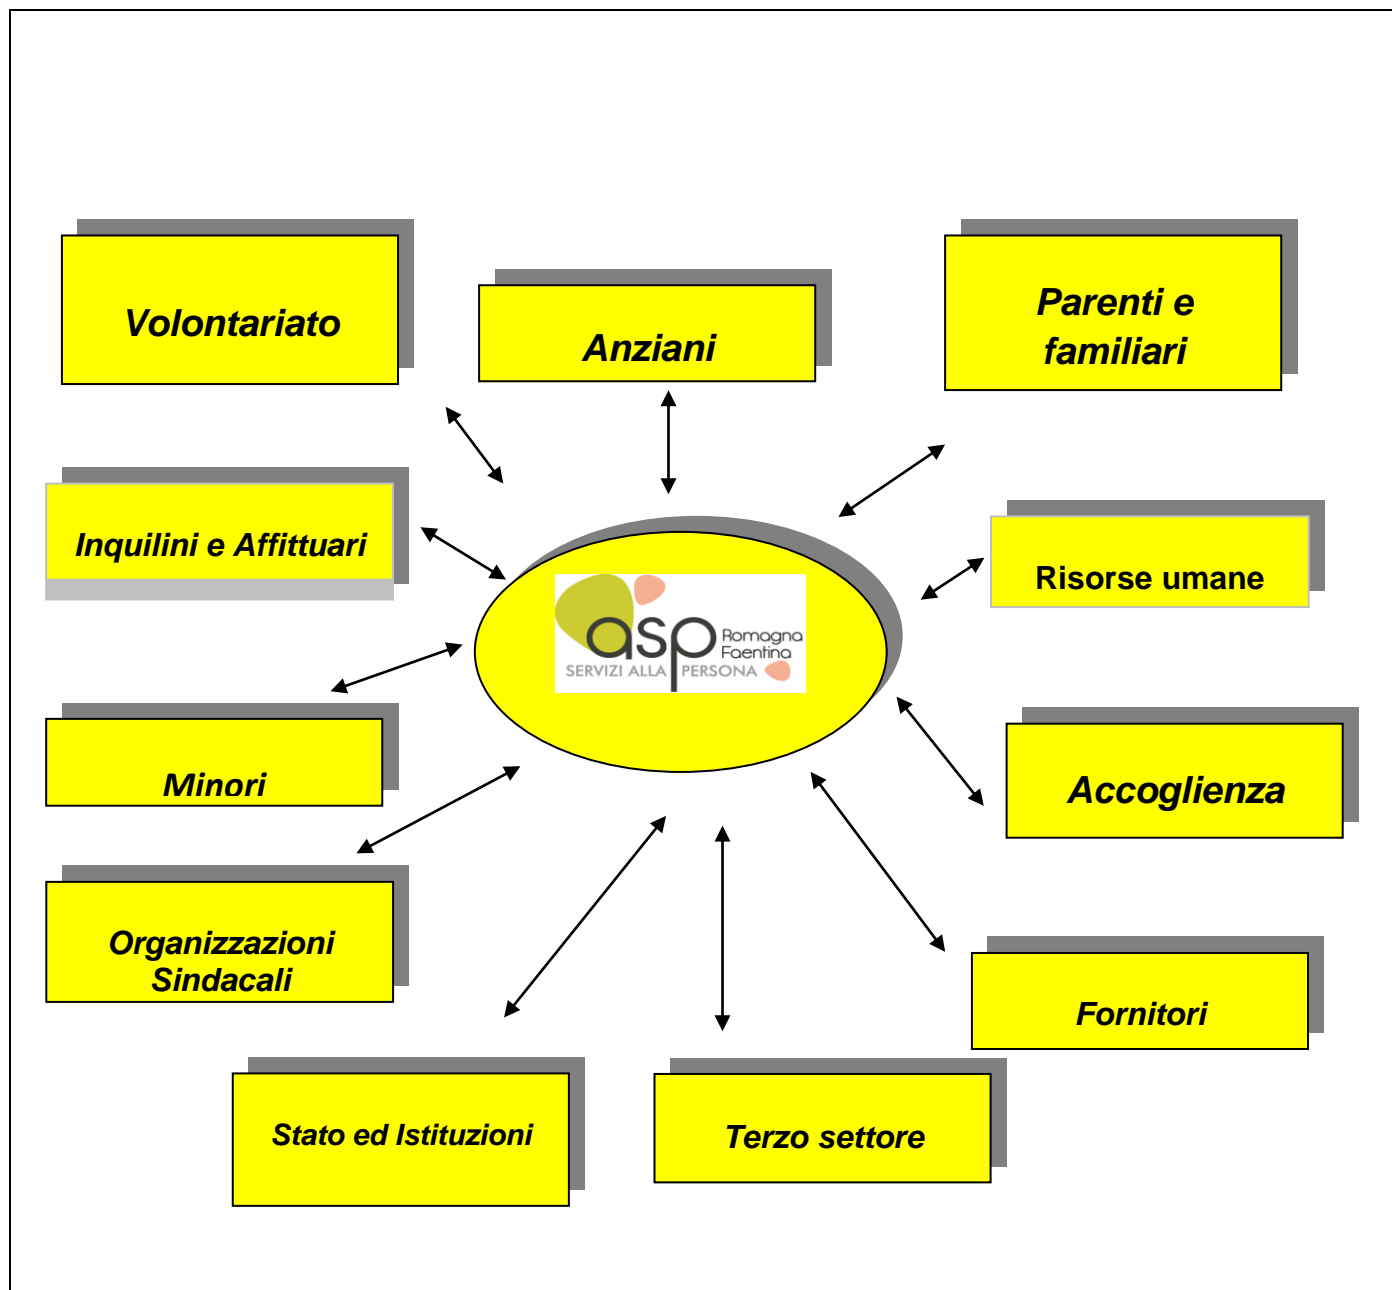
Volontariato

Anziani

Parenti e familiari

Inquilini e Affittuari

asp Romagna Faentina
SERVIZI ALLA PERSONA

Risorse umane

Minori

Accoglienza

Organizzazioni Sindacali

Fornitori

Stato ed Istituzioni

Terzo settore